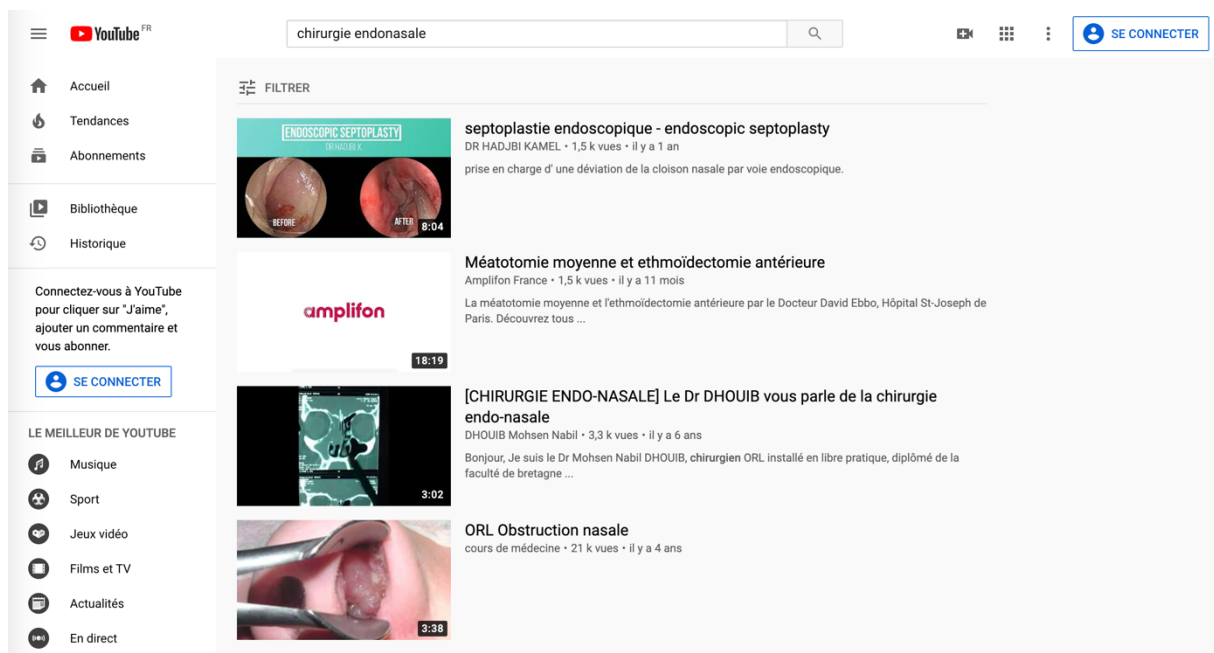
YouTube FR

chirurgie endonasale

SE CONNECTER

Accueil
Tendances
Abonnements
Bibliothèque
Historique

Connectez-vous à YouTube pour cliquer sur "J'aime", ajouter un commentaire et vous abonner.

SE CONNECTER

LE MEILLEUR DE YOUTUBE
Musique
Sport
Jeux vidéo
Films et TV
Actualités
En direct

FILTRER

ENDOSCOPIC SEPTOPLASTY
DR HADJBI K
BEFORE
AFTER
8:04

septoplastie endoscopique - endoscopic septoplasty
DR HADJBI KAMEL • 1,5 k vues • il y a 1 an
prise en charge d' une déviation de la cloison nasale par voie endoscopique.

amplifon
18:19

Méatotomie moyenne et ethmoïdectomie antérieure
Amplifon France • 1,5 k vues • il y a 11 mois
La méatotomie moyenne et l'ethmoïdectomie antérieure par le Docteur David Ebbo, Hôpital St-Joseph de Paris. Découvrez tous ...

3:02

[CHIRURGIE ENDO-NASALE] Le Dr DHOUIB vous parle de la chirurgie endo-nasale
DHOUIB Mohsen Nabil • 3,3 k vues • il y a 6 ans
Bonjour, Je suis le Dr Mohsen Nabil DHOUIB, chirurgien ORL installé en libre pratique, diplômé de la faculté de bretagne ...

3:38

ORL Obstruction nasale
cours de médecine • 21 k vues • il y a 4 ans